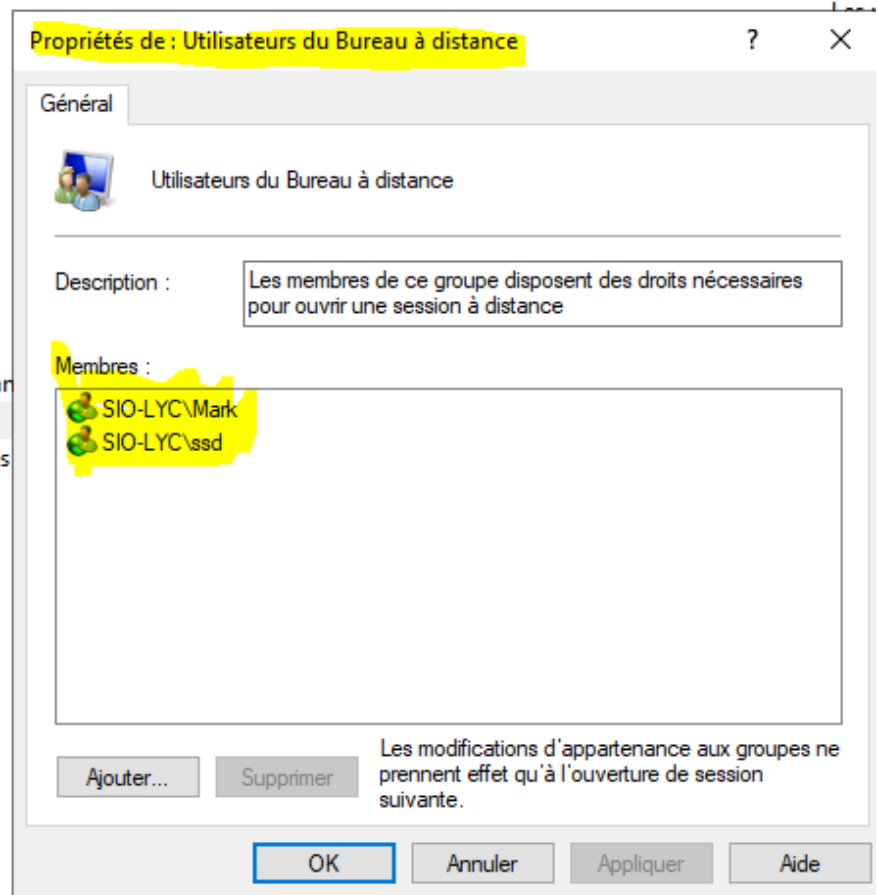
Propriétés de : Utilisateurs du Bureau à distance

?

X

Général

Utilisateurs du Bureau à distance

Description :

Les membres de ce groupe disposent des droits nécessaires pour ouvrir une session à distance

Membres :

SIO-LYC\Mark
SIO-LYC\ssd

Ajouter...

Supprimer

Les modifications d'appartenance aux groupes ne prennent effet qu'à l'ouverture de session suivante.

OK

Annuler

Appliquer

Aide